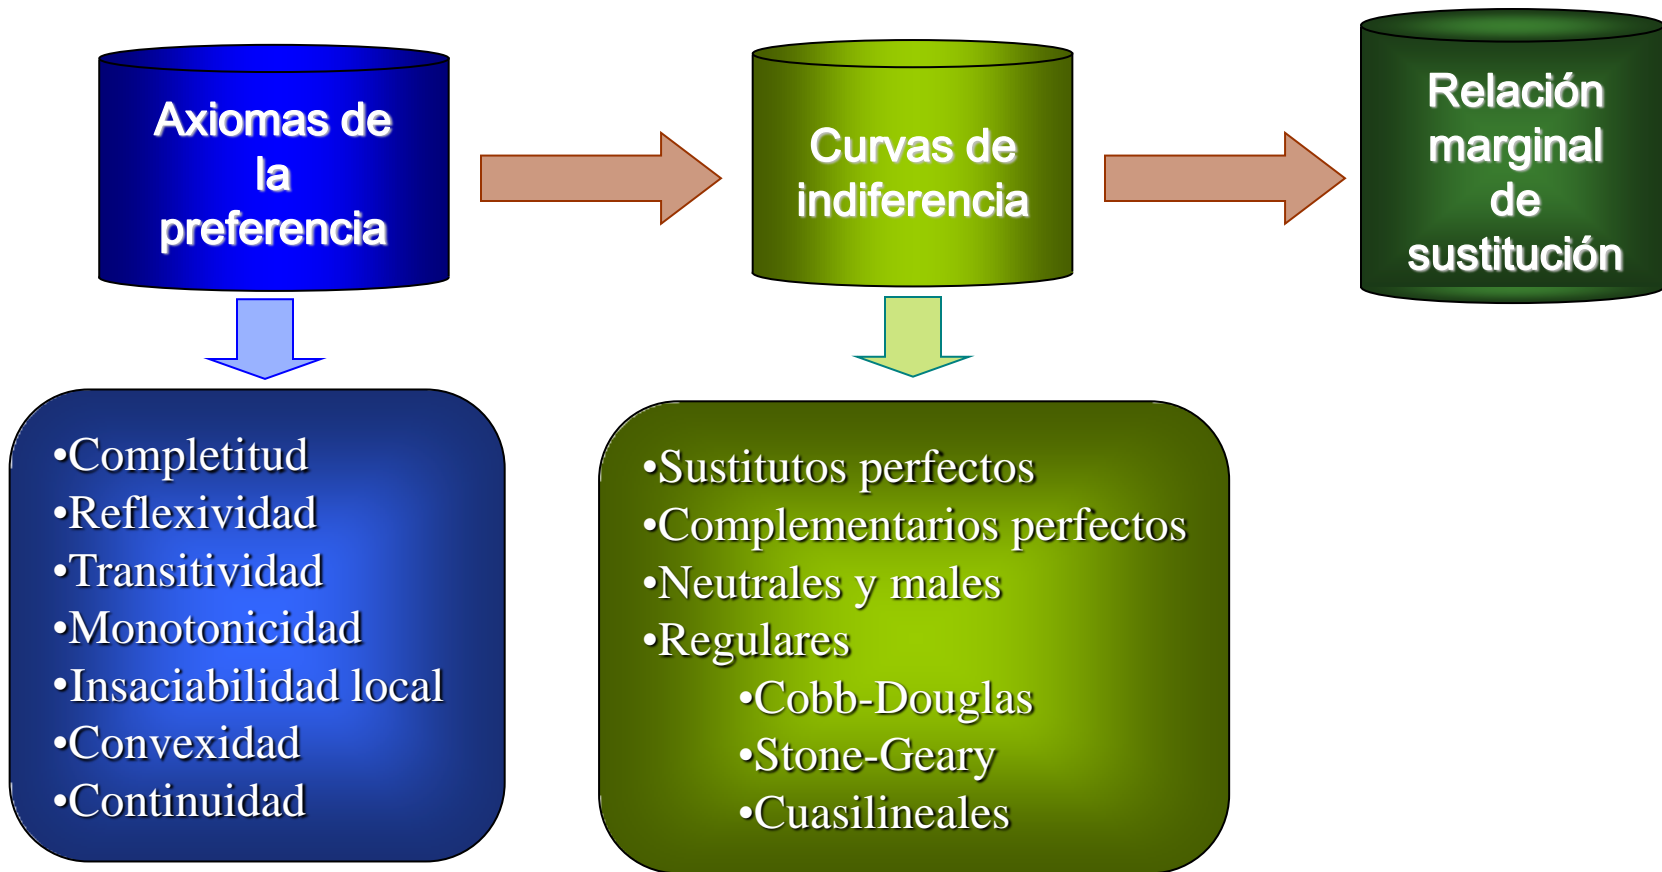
Axiomas de la preferencia

Curvas de indiferencia

Relación marginal de sustitución

•Completitud
•Reflexividad
•Transitividad
•Monotonicidad
•Insaciabilidad local
•Convexidad
•Continuidad

•Sustitutos perfectos
•Complementarios perfectos
•Neutrales y males
•Regulares
•Cobb-Douglas
•Stone-Geary
•Cuasilineales